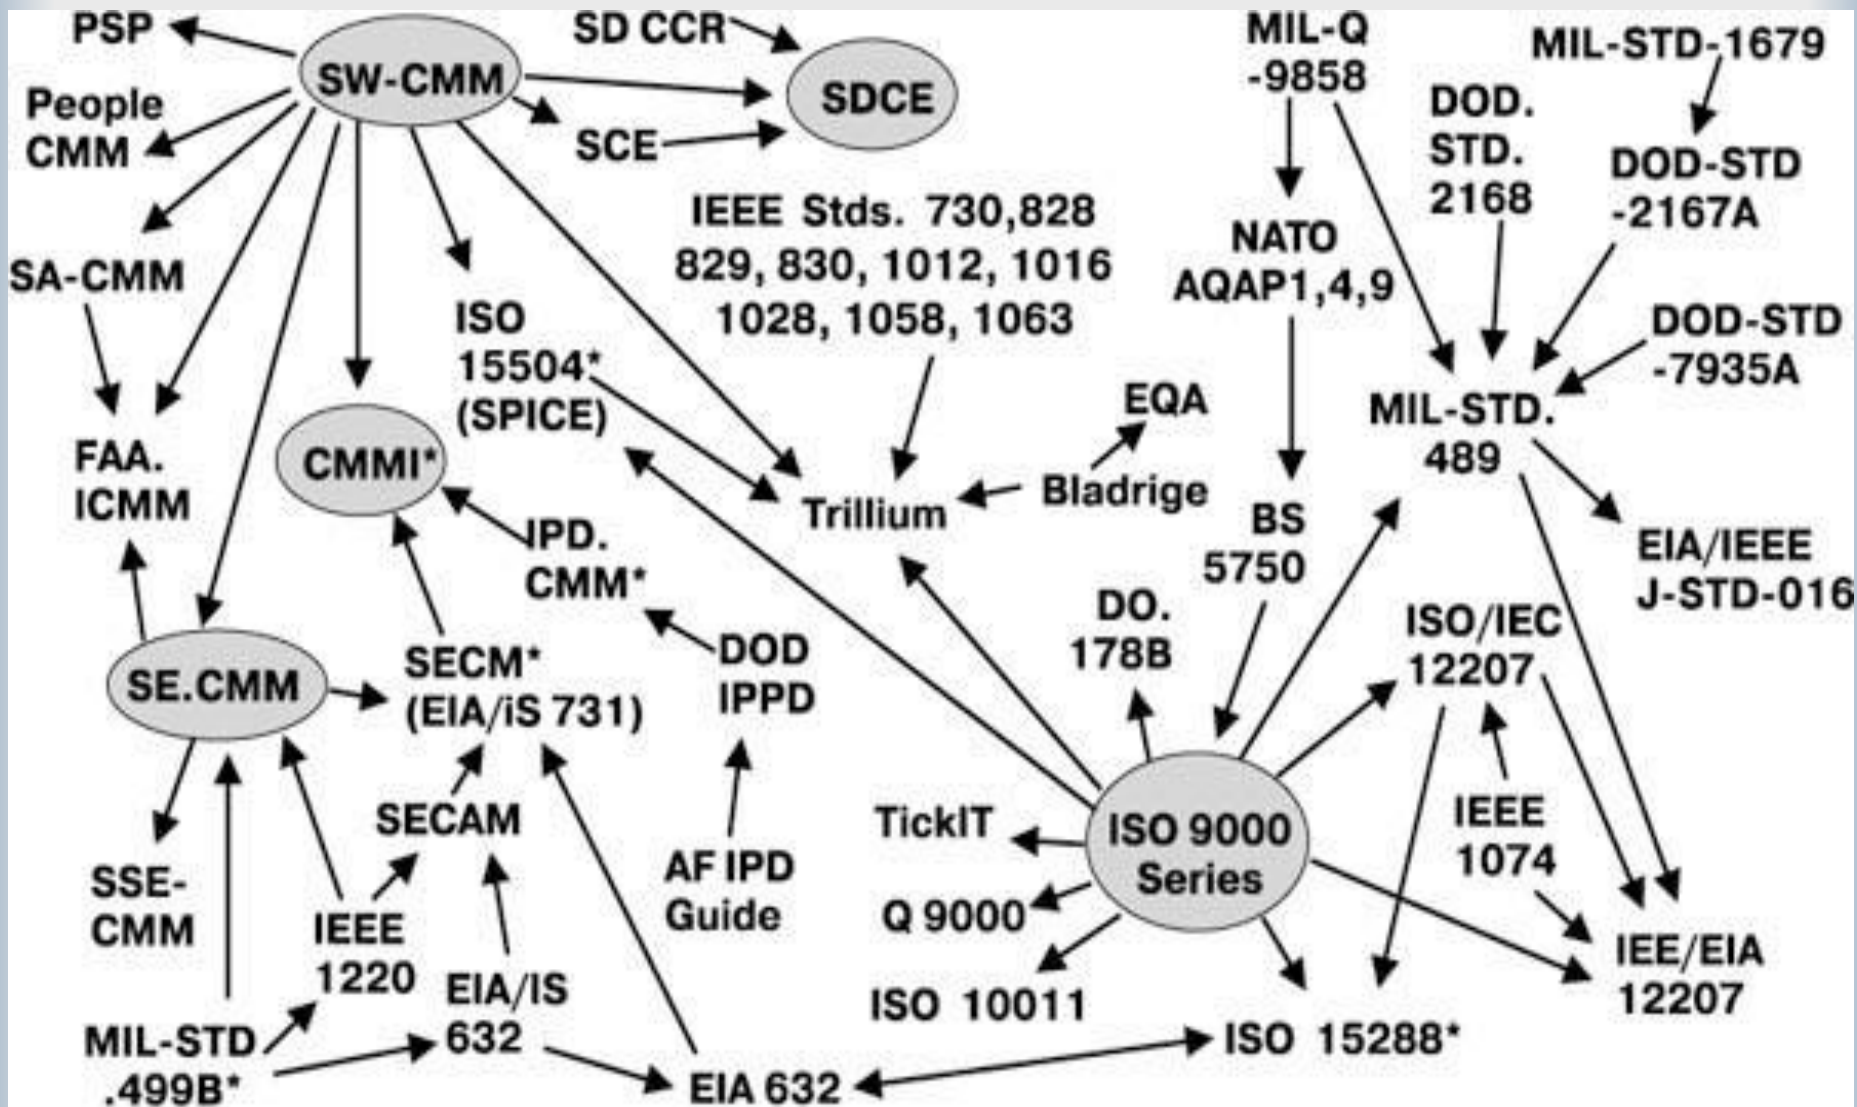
PSP
SW-CMM
SD CCR
SDCE
SCE
People CMM
SA-CMM
FAA. ICMM
CMMI*
ISO 15504* (SPICE)
IEEE Stds. 730,828 829, 830, 1012, 1016 1028, 1058, 1063
MIL-Q -9858
MIL-STD-1679
DOD. STD. 2168
DOD-STD -2167A
NATO AQAP1,4,9
DOD-STD -7935A
MIL-STD. 489
EQA
Bladrige
Trillium
IPD. CMM*
BS 5750
EIA/IEEE J-STD-016
DO. 178B
ISO/IEC 12207
SE.CMM
SECM* (EIA/iS 731)
DOD IPPD
SECAM
TickIT
ISO 9000 Series
IEEE 1074
SSE-CMM
IEEE 1220
AF IPD Guide
Q 9000
IEE/EIA 12207
EIA/IS 632
ISO 10011
MIL-STD .499B*
ISO 15288*
EIA 632